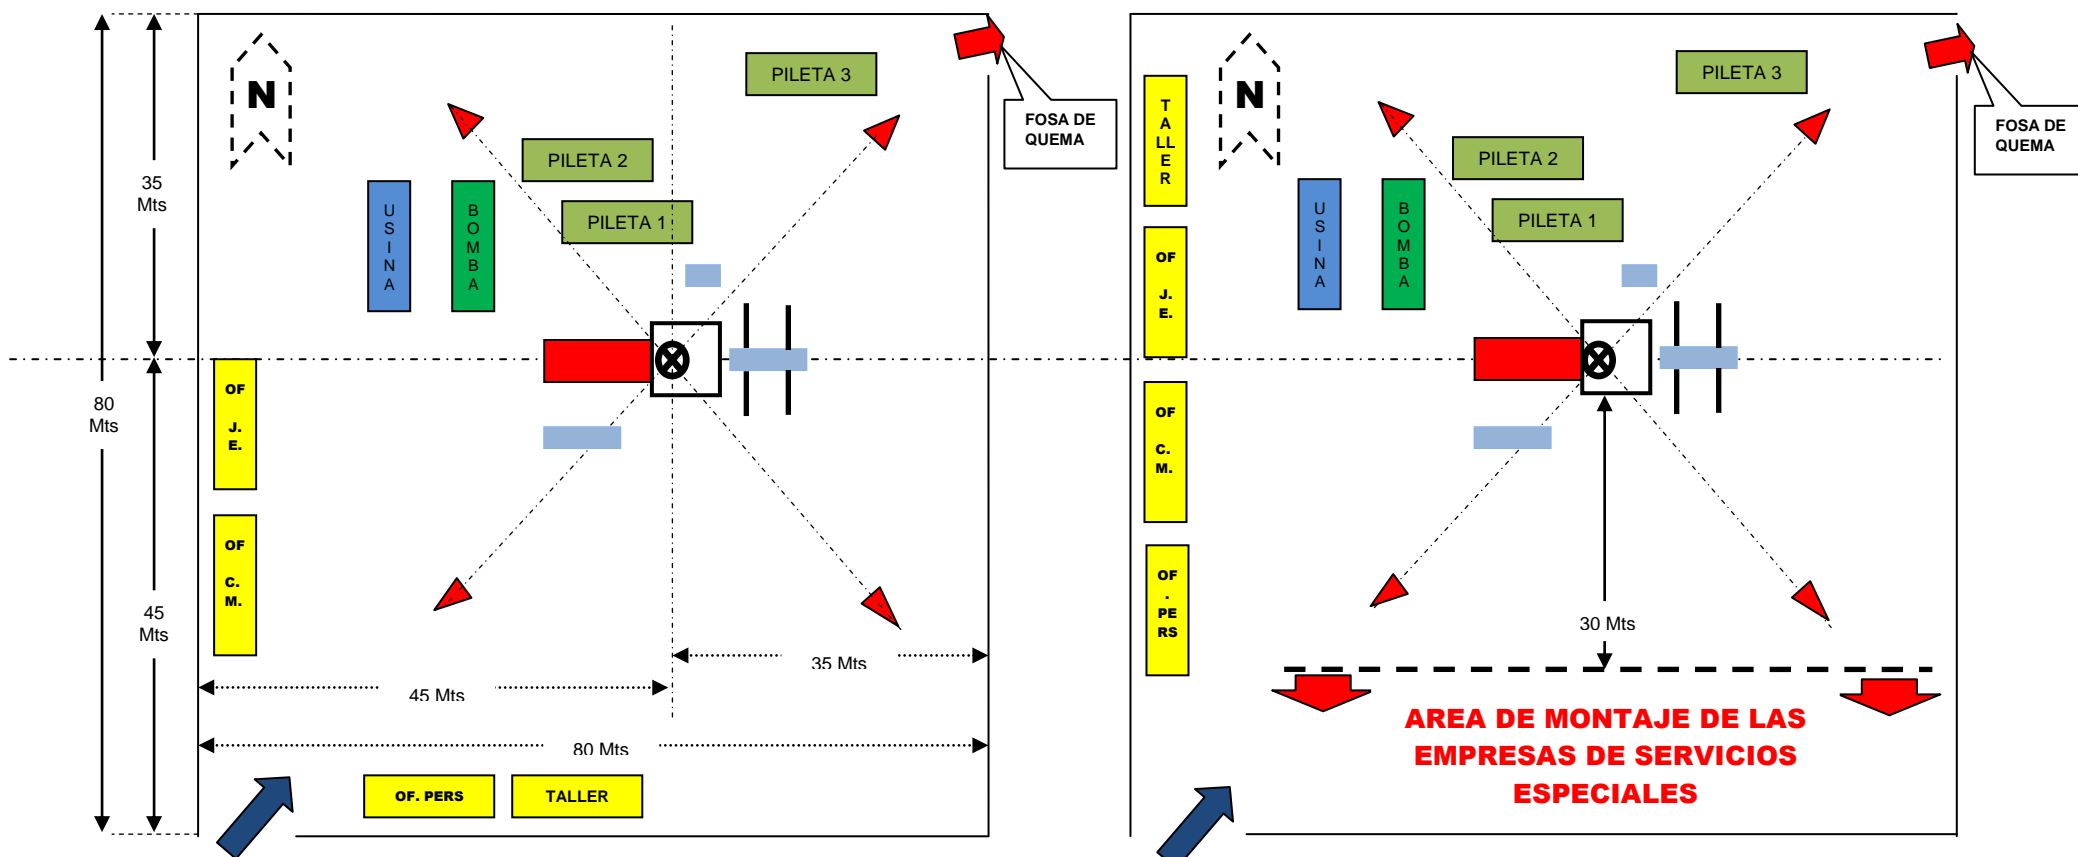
N

35 Mts

80 Mts

45 Mts

PILETA 3

FOSA DE QUEMA

PILETA 2

PILETA 1

USINA

BOMBA

OF J. E.

OF C. M.

35 Mts

45 Mts

80 Mts

OF. PERS

TALLER

TALLER

N

PILETA 3

FOSA DE QUEMA

PILETA 2

PILETA 1

USINA

BOMBA

OF J. E.

OF C. M.

OF . PERS

30 Mts

AREA DE MONTAJE DE LAS EMPRESAS DE SERVICIOS ESPECIALES